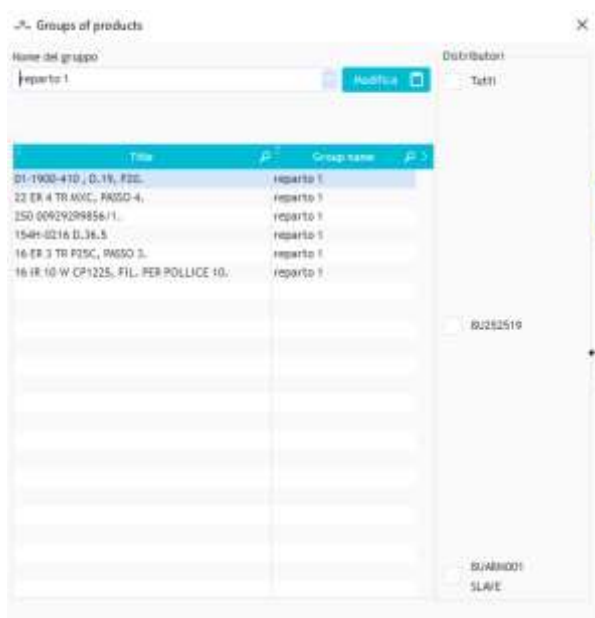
Groups of products

×

Nome del gruppo

reparto 1

Modifica

Distributori

Tutti

| Title | Group name |
|---|---|
| 01-1900-410 , D.19, F20. | reparto 1 |
| 22 ER 4 TR MXC, PASSO 4. | reparto 1 |
| 250 00929299856/1. | reparto 1 |
| 154H-0216 D.36.5. | reparto 1 |
| 16 ER 3 TR PISC, PASSO 3. | reparto 1 |
| 16 IR 10 W CP1225, FIL. PER POLLICE 10. | reparto 1 |

BU252519

BUABN001 SLAVE